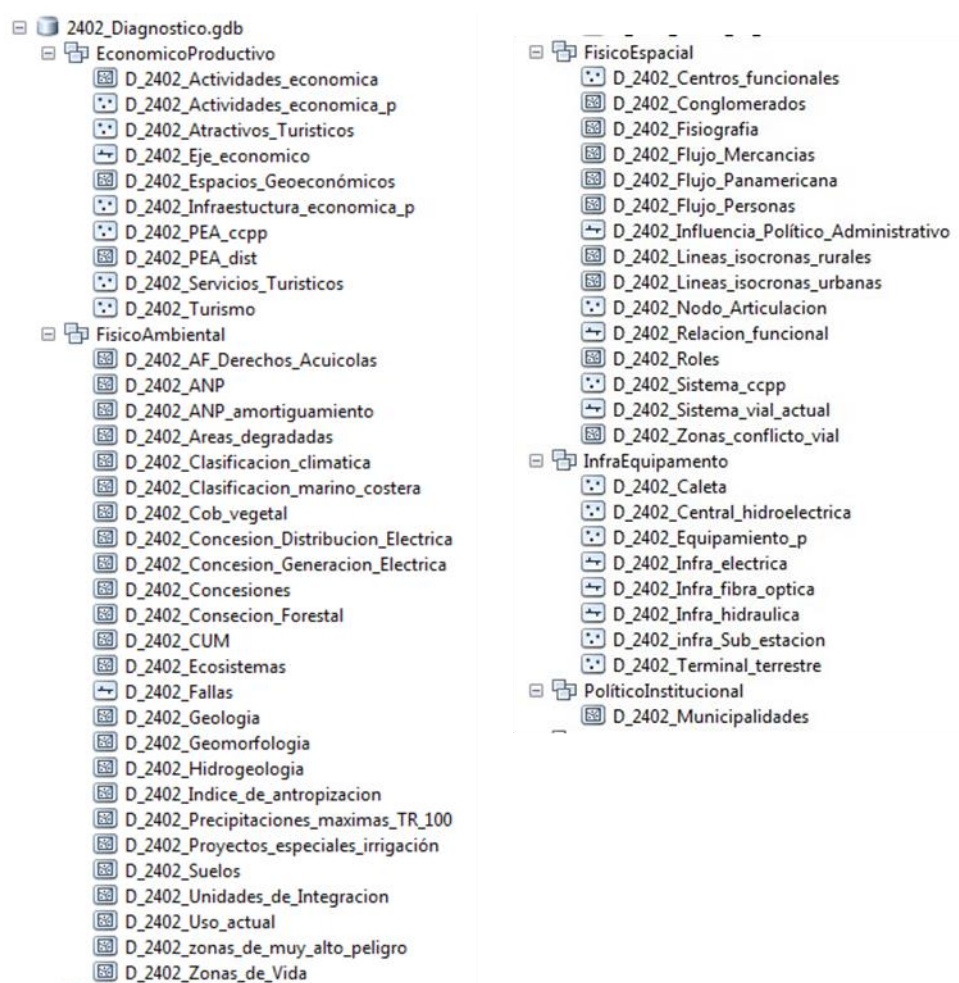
2402_Diagnostico.gdb
EconomicoProductivo
D_2402_Actividades_economica
D_2402_Actividades_economica_p
D_2402_Atractivos_Turisticos
D_2402_Eje_economico
D_2402_Espacios_Geoeconómicos
D_2402_Infraestuctura_economica_p
D_2402_PEA_ccpp
D_2402_PEA_dist
D_2402_Servicios_Turisticos
D_2402_Turismo
FisicoAmbiental
D_2402_AF_Derechos_Acuicolas
D_2402_ANP
D_2402_ANP_amortiguamiento
D_2402_Areas_degradadas
D_2402_Clasificacion_climatica
D_2402_Clasificacion_marino_costera
D_2402_Cob_vegetal
D_2402_Concesion_Distribucion_Electrica
D_2402_Concesion_Generacion_Electrica
D_2402_Concesiones
D_2402_Consecion_Forestal
D_2402_CUM
D_2402_Ecosistemas
D_2402_Fallas
D_2402_Geologia
D_2402_Geomorfologia
D_2402_Hidrogeologia
D_2402_Indice_de_antropizacion
D_2402_Precipitaciones_maximas_TR_100
D_2402_Proyectos_especiales_irrigación
D_2402_Suelos
D_2402_Unidades_de_Integracion
D_2402_Uso_actual
D_2402_zonas_de_muy_alto_peligro
D_2402_Zonas_de_Vida

FisicoEspacial
D_2402_Centros_funcionales
D_2402_Conglomerados
D_2402_Fisiografía
D_2402_Flujo_Mercancias
D_2402_Flujo_Panamericana
D_2402_Flujo_Personas
D_2402_Influencia_Político_Administrativo
D_2402_Lineas_isocronas_rurales
D_2402_Lineas_isocronas_urbanas
D_2402_Nodo_Articulacion
D_2402_Relacion_funcional
D_2402_Roles
D_2402_Sistema_ccpp
D_2402_Sistema_vial_actual
D_2402_Zonas_conflicto_vial
InfraEquipamento
D_2402_Caleta
D_2402_Central_hidroelectrica
D_2402_Equipamiento_p
D_2402_Infra_electrica
D_2402_Infra_fibra_optica
D_2402_Infra_hidraulica
D_2402_infra_Sub_estacion
D_2402_Terminal_terrestre
PolíticoInstitucional
D_2402_Municipalidades